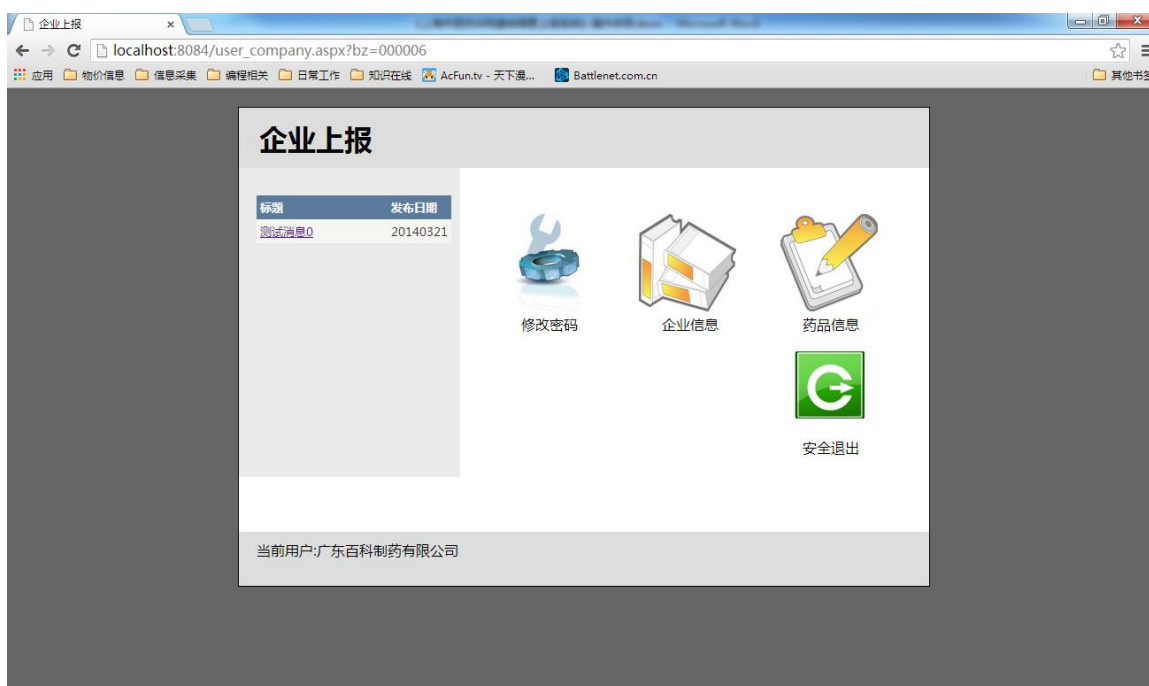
企业上报 ×

localhost:8084/user_company.aspx?bz=000006

应用 物价信息 信息采集 编程相关 日常工作 知识在线 AcFun.tv - 天下漫... Battlenet.com.cn 其他书签

企业上报

| 标题 | 发布日期 |
|---|---|
| 测试消息0 | 20140321 |

修改密码 企业信息 药品信息

安全退出

当前用户:广东百科制药有限公司